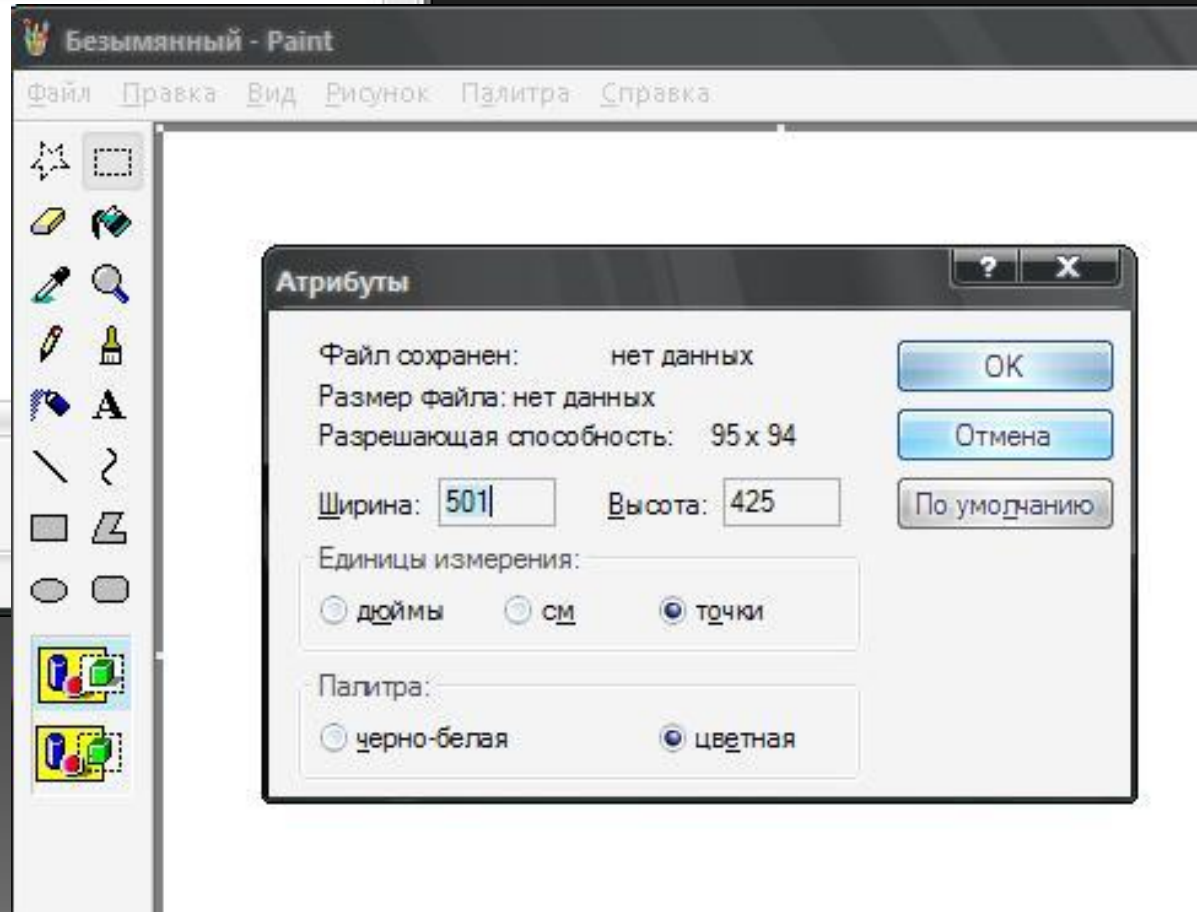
Безымянный - Paint

Файл Правка Вид Рисунок Палитра Справка

A

Атрибуты

? X

Файл сохранен: нет данных

Размер файла: нет данных

Разрешающая способность: 95 x 94

Ширина: 501 Высота: 425

Единицы измерения:

дюймы см точки

Палитра:

черно-белая цветная

OK

Отмена

По умолчанию